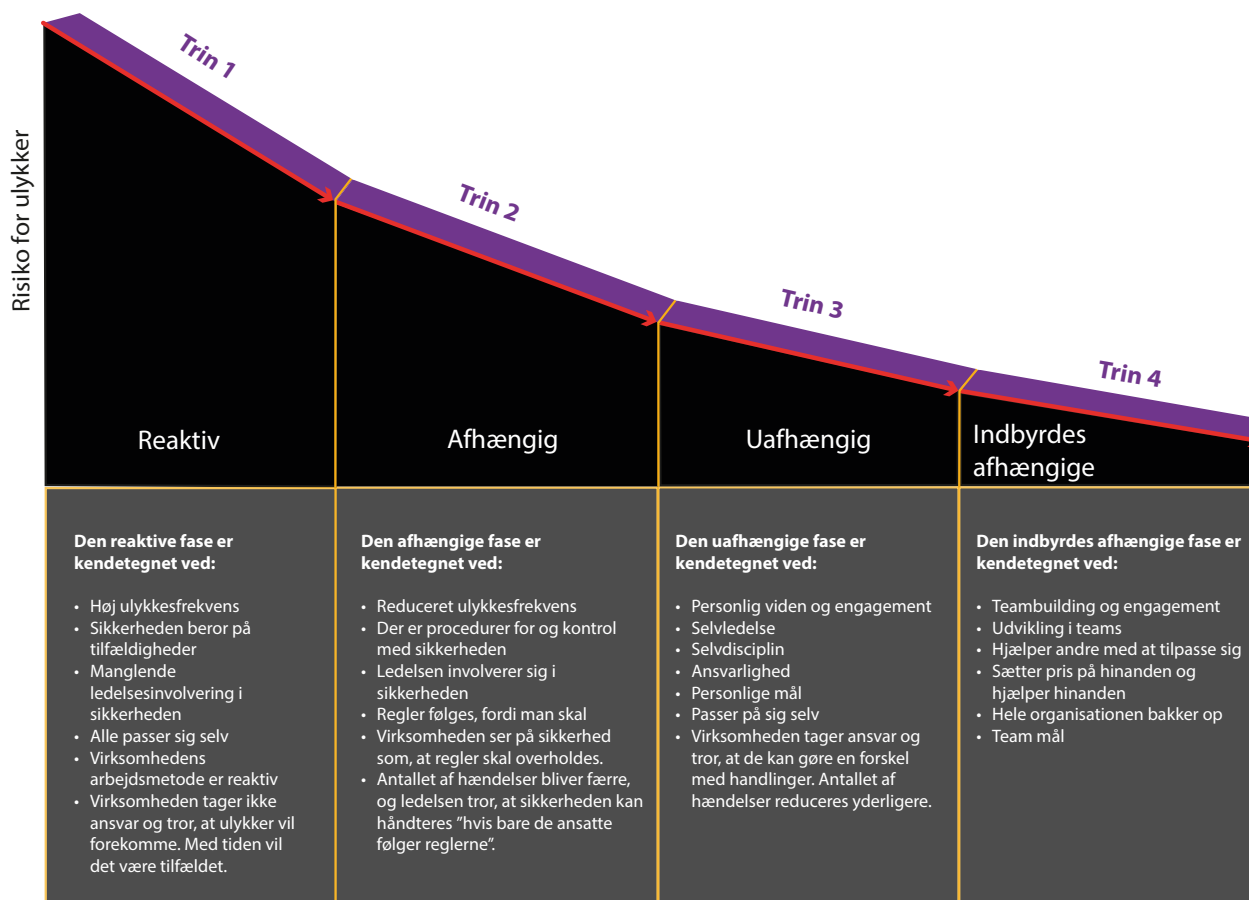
Risiko for ulykker

Trin 1

Trin 2

Trin 3

Trin 4

Reaktiv

Afhængig

Uafhængig

Indbyrdes afhængige

Den reaktive fase er kendetegnet ved:

- Høj ulykkesfrekvens
- Sikkerheden beror på tilfældigheder
- Manglende ledelsesinvolvering i sikkerheden
- Alle passer sig selv
- Virksomhedens arbejdsmetode er reaktiv
- Virksomheden tager ikke ansvar og tror, at ulykker vil forekomme. Med tiden vil det være tilfældet.

Den afhængige fase er kendetegnet ved:

- Reduceret ulykkesfrekvens
- Der er procedurer for og kontrol med sikkerheden
- Ledelsen involverer sig i sikkerheden
- Regler følges, fordi man skal
- Virksomheden ser på sikkerhed som, at regler skal overholdes.
- Antallet af hændelser bliver færre, og ledelsen tror, at sikkerheden kan håndteres "hvis bare de ansatte følger reglerne".

Den uafhængige fase er kendetegnet ved:

- Personlig viden og engagement
- Selvledelse
- Selvdisciplin
- Ansvarlighed
- Personlige mål
- Passer på sig selv
- Virksomheden tager ansvar og tror, at de kan gøre en forskel med handlinger. Antallet af hændelser reduceres yderligere.

Den indbyrdes afhængige fase er kendetegnet ved:

- Teambuilding og engagement
- Udvikling i teams
- Hjælper andre med at tilpasse sig
- Sætter pris på hinanden og hjælper hinanden
- Hele organisationen bakker op
- Team mål